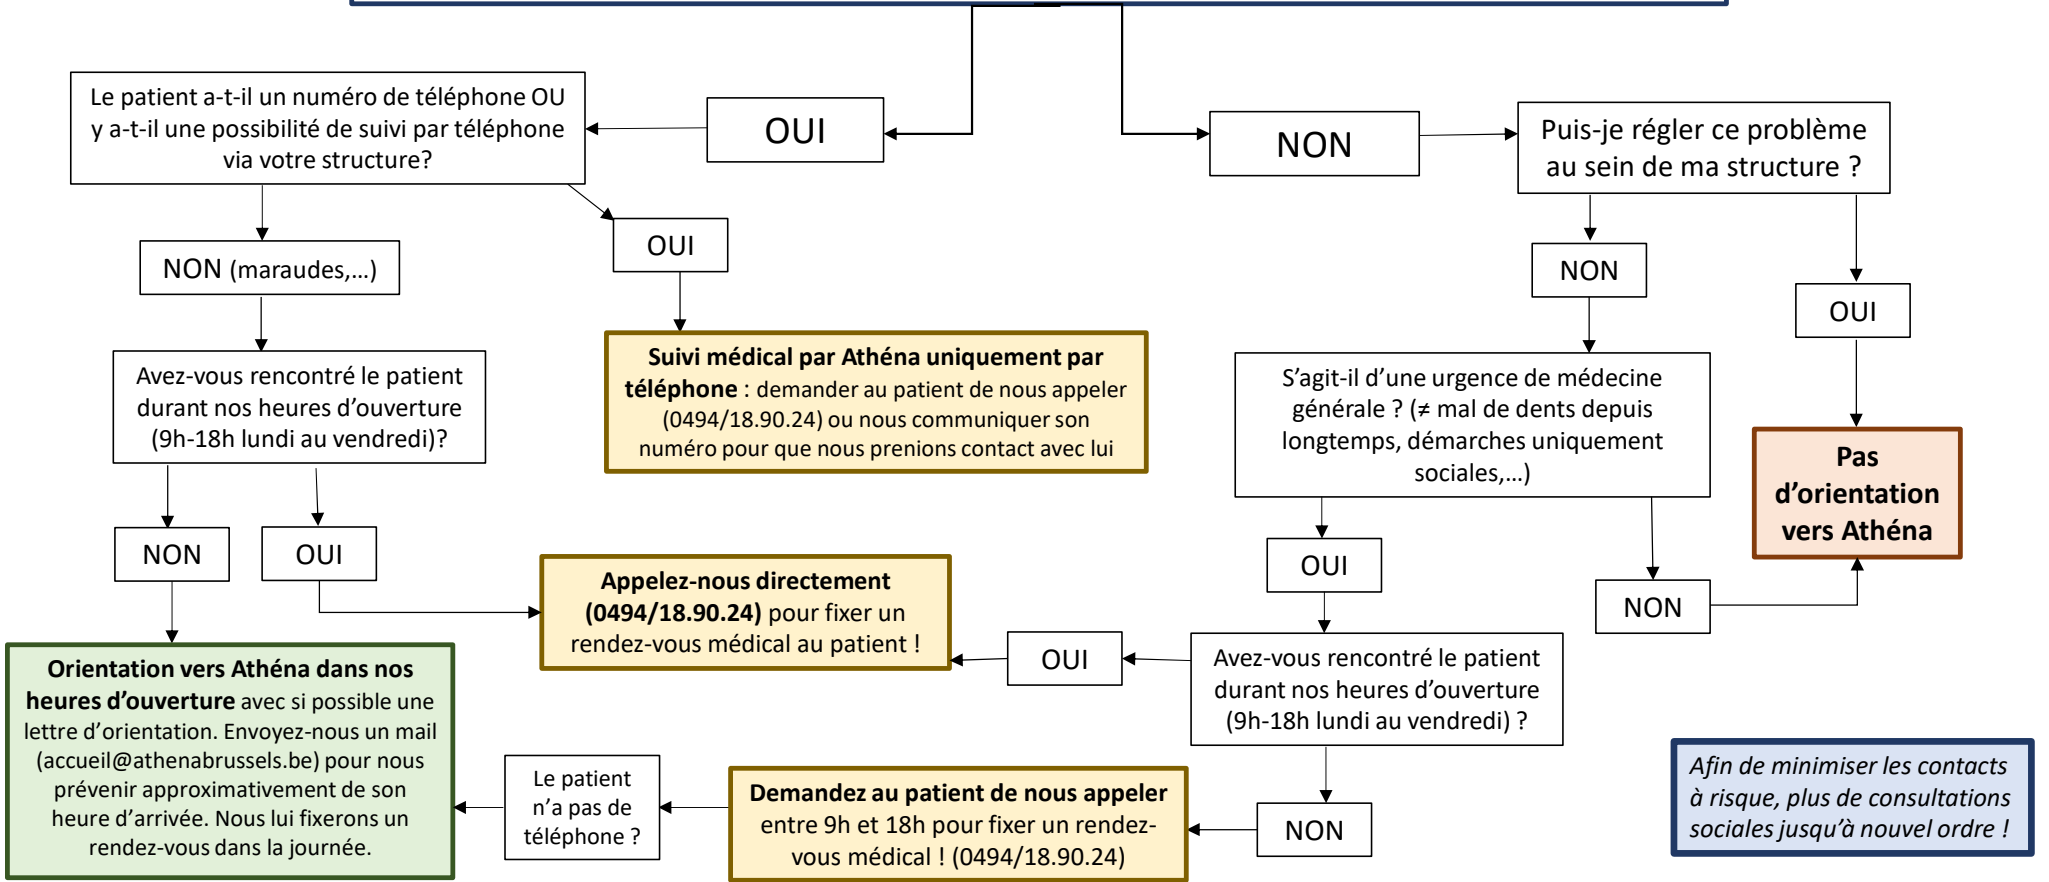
OUI

NON

Le patient a-t-il un numéro de téléphone OU y a-t-il une possibilité de suivi par téléphone via votre structure?

Puis-je régler ce problème au sein de ma structure ?

NON (maraudes,…)

OUI

NON

OUI

Suivi médical par Athéna uniquement par téléphone : demander au patient de nous appeler (0494/18.90.24) ou nous communiquer son numéro pour que nous prenions contact avec lui

Avez-vous rencontré le patient durant nos heures d'ouverture (9h-18h lundi au vendredi)?

S'agit-il d'une urgence de médecine générale ? (≠ mal de dents depuis longtemps, démarches uniquement sociales,…)

Pas d'orientation vers Athéna

NON

OUI

OUI

NON

Appelez-nous directement (0494/18.90.24) pour fixer un rendez-vous médical au patient !

OUI

Avez-vous rencontré le patient durant nos heures d'ouverture (9h-18h lundi au vendredi) ?

Orientation vers Athéna dans nos heures d'ouverture avec si possible une lettre d'orientation. Envoyez-nous un mail (accueil@athenabrussels.be) pour nous prévenir approximativement de son heure d'arrivée. Nous lui fixerons un rendez-vous dans la journée.

Le patient n'a pas de téléphone ?

Demandez au patient de nous appeler entre 9h et 18h pour fixer un rendez-vous médical ! (0494/18.90.24)

NON

Afin de minimiser les contacts à risque, plus de consultations sociales jusqu'à nouvel ordre !